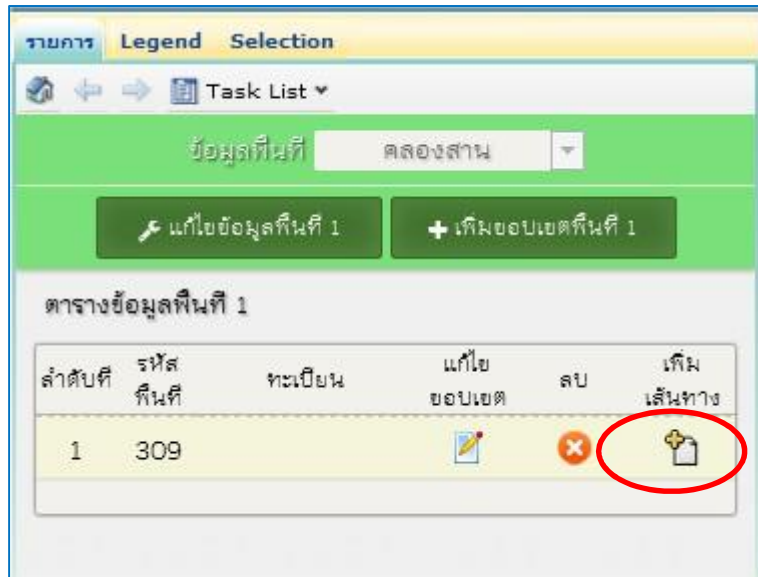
รายการ Legend Selection

Task List

ข้อมูลพื้นที่ คลองสาน

แก้ไขข้อมูลพื้นที่ 1

เพิ่มขอบเขตพื้นที่ 1

ตารางข้อมูลพื้นที่ 1

| ลำดับที่ | รหัสพื้นที่ | ทะเบียน | แก้ไขขอบเขต | ลบ | เพิ่มเส้นทาง |
|---|---|---|---|---|---|
| 1 | 309 | | | | |